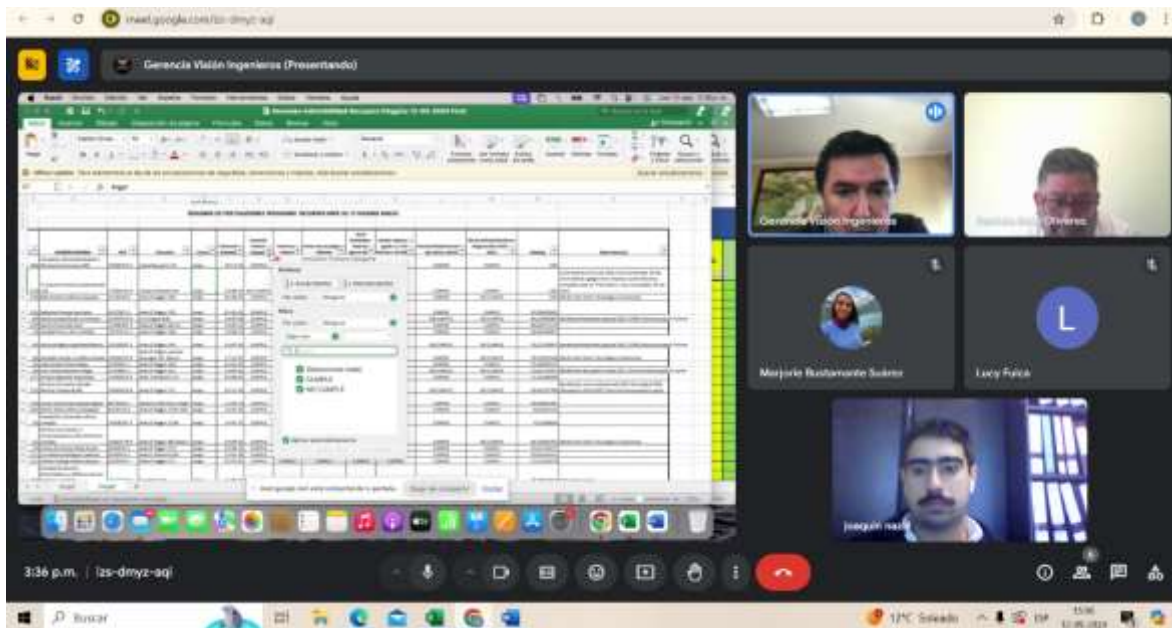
meet.google.com/lzs-dmyz-aqi

Gerencia Vialón Ingenieros (Presentando)

RESUMEN DE PRESTACIONES PENDIENTES RECUPERADAS AL 31 DICIEMBRE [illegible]

Ordenar
Filtro
(Seleccionar todo)
CUMPLE
NO CUMPLE

Gerencia Vialón Ingenieros

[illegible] Olivares

Marjorie Bustamante Suárez

L
Lucy Fulca

Joaquín nad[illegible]

3:36 p.m. | lzs-dmyz-aqi

Buscar

17°C Soleado

15:36